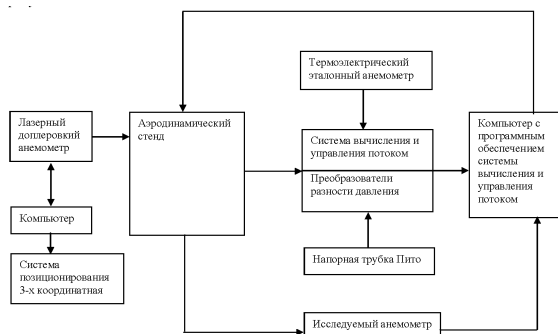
Термоэлектрический эталонный анемометр

Лазерный доплеровский анемометр

Аэродинамический стенд

Система вычисления и управления потоком

Преобразователи разности давления

Компьютер с программным обеспечением системы вычисления и управления потоком

Компьютер

Система позиционирования 3-х координатная

Напорная трубка Пито

Исследуемый анемометр